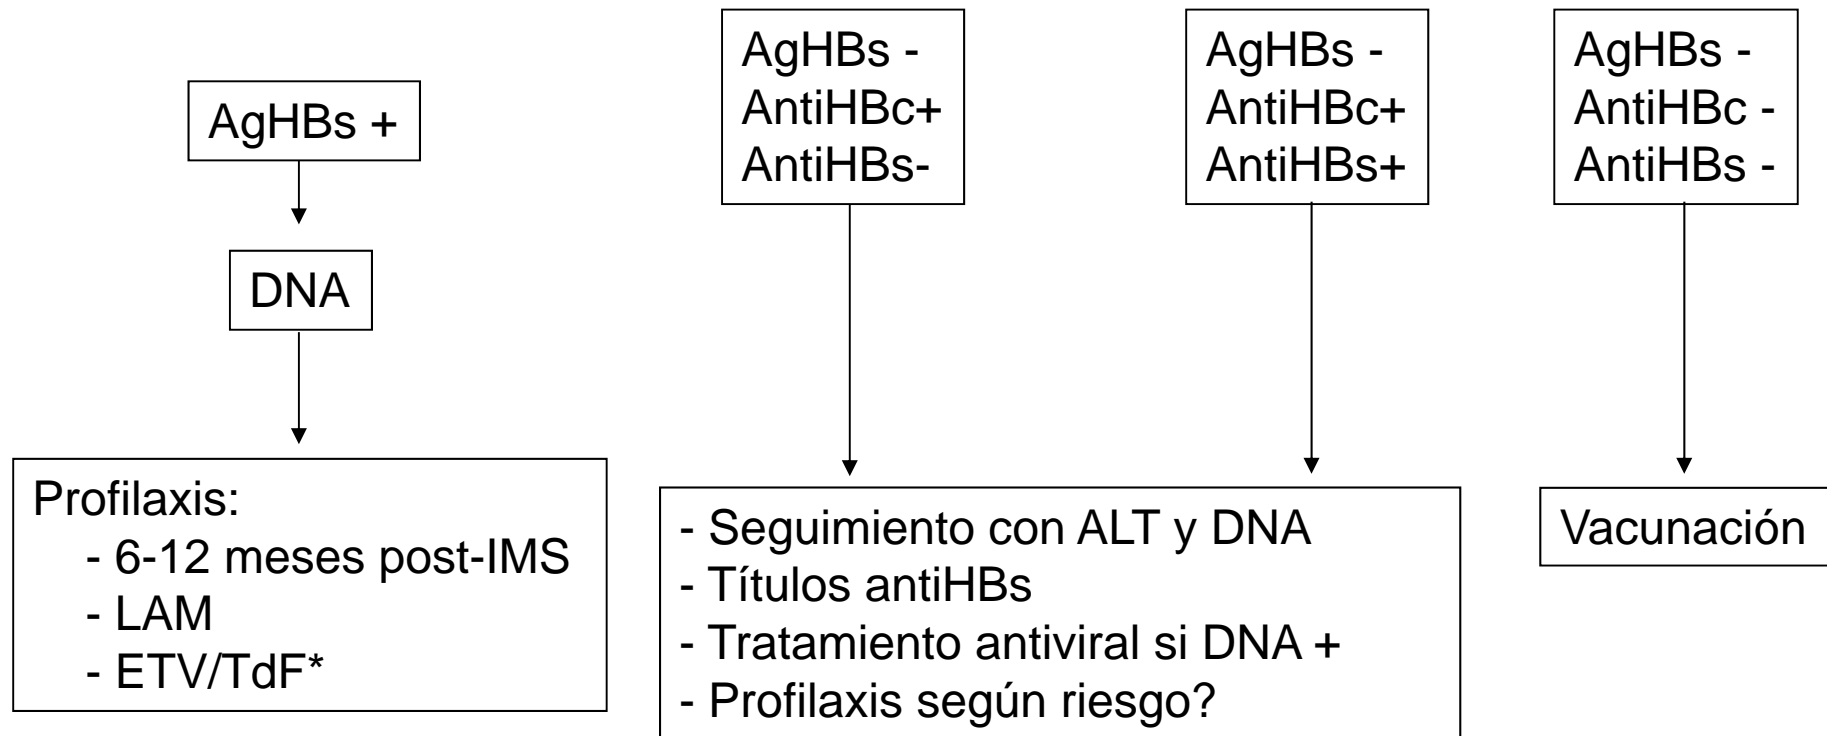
AgHBs +

DNA

Profilaxis:
- 6-12 meses post-IMS
- LAM
- ETV/TdF*

AgHBs -
AntiHBc+
AntiHBs-

AgHBs -
AntiHBc+
AntiHBs+

- Seguimiento con ALT y DNA
- Títulos antiHBs
- Tratamiento antiviral si DNA +
- Profilaxis según riesgo?

AgHBs -
AntiHBc -
AntiHBs -

Vacunación